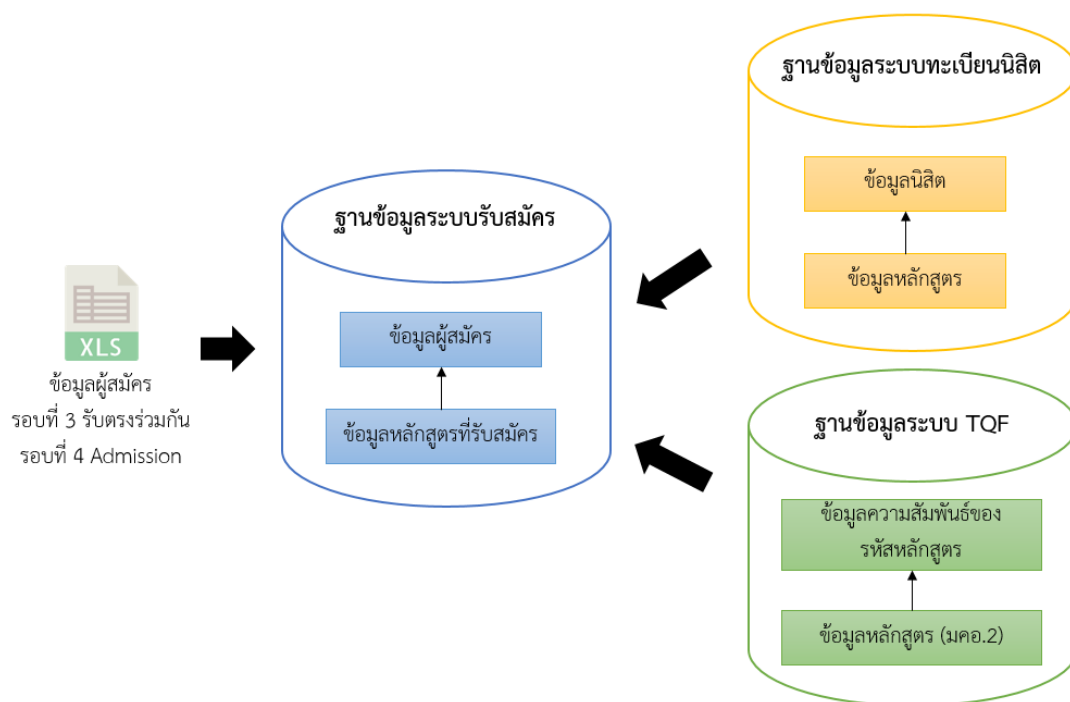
XLS

ข้อมูลผู้สมัคร
รอบที่ 3 รับตรงร่วมกัน
รอบที่ 4 Admission

ฐานข้อมูลระบบรับสมัคร

ข้อมูลผู้สมัคร

ข้อมูลหลักสูตรที่รับสมัคร

ฐานข้อมูลระบบทะเบียนนิสิต

ข้อมูลนิสิต

ข้อมูลหลักสูตร

ฐานข้อมูลระบบ TQF

ข้อมูลความสัมพันธ์ของรหัสหลักสูตร

ข้อมูลหลักสูตร (มคอ.2)